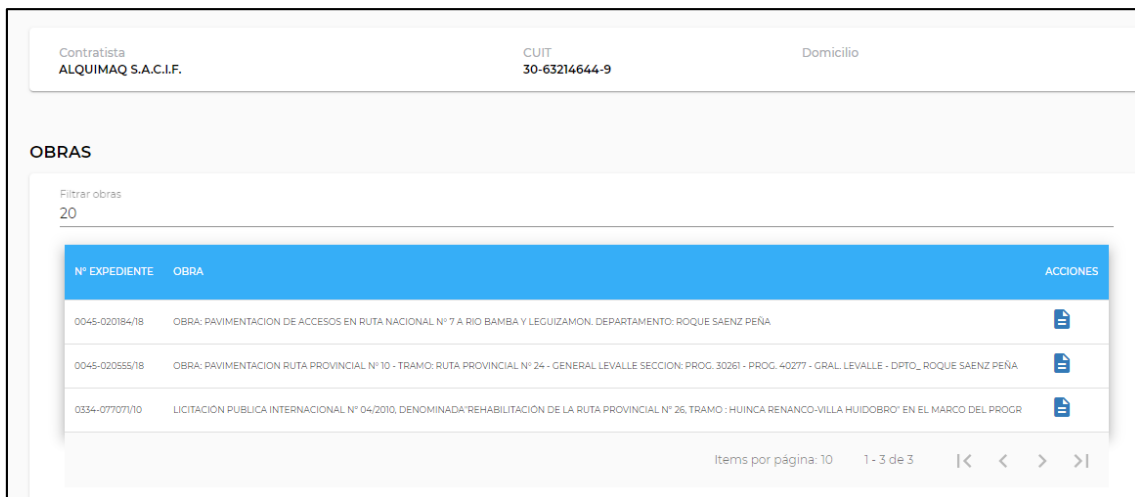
Contratista
ALQUIMAQ S.A.C.I.F.

CUIT
30-63214644-9

Domicilio

OBRAS

Filtrar obras
20

| Nº EXPEDIENTE | OBRA | ACCIONES |
|---|---|---|
| 0045-020184/18 | OBRA: PAVIMENTACION DE ACCESOS EN RUTA NACIONAL Nº 7 A RIO BAMBA Y LEGUIZAMON. DEPARTAMENTO: ROQUE SAENZ PEÑA | |
| 0045-020555/18 | OBRA: PAVIMENTACION RUTA PROVINCIAL Nº 10 - TRAMO: RUTA PROVINCIAL Nº 24 - GENERAL LEVALLE SECCION: PROG. 30261 - PROG. 40277 - GRAL. LEVALLE - DPTO_ ROQUE SAENZ PEÑA | |
| 0334-077071/10 | LICITACION PUBLICA INTERNACIONAL Nº 04/2010, DENOMINADA"REHABILITACION DE LA RUTA PROVINCIAL Nº 26, TRAMO : HUINCA RENANCO-VILLA HUIDOBRO" EN EL MARCO DEL PROGR | |

Items por página: 10 1 - 3 de 3